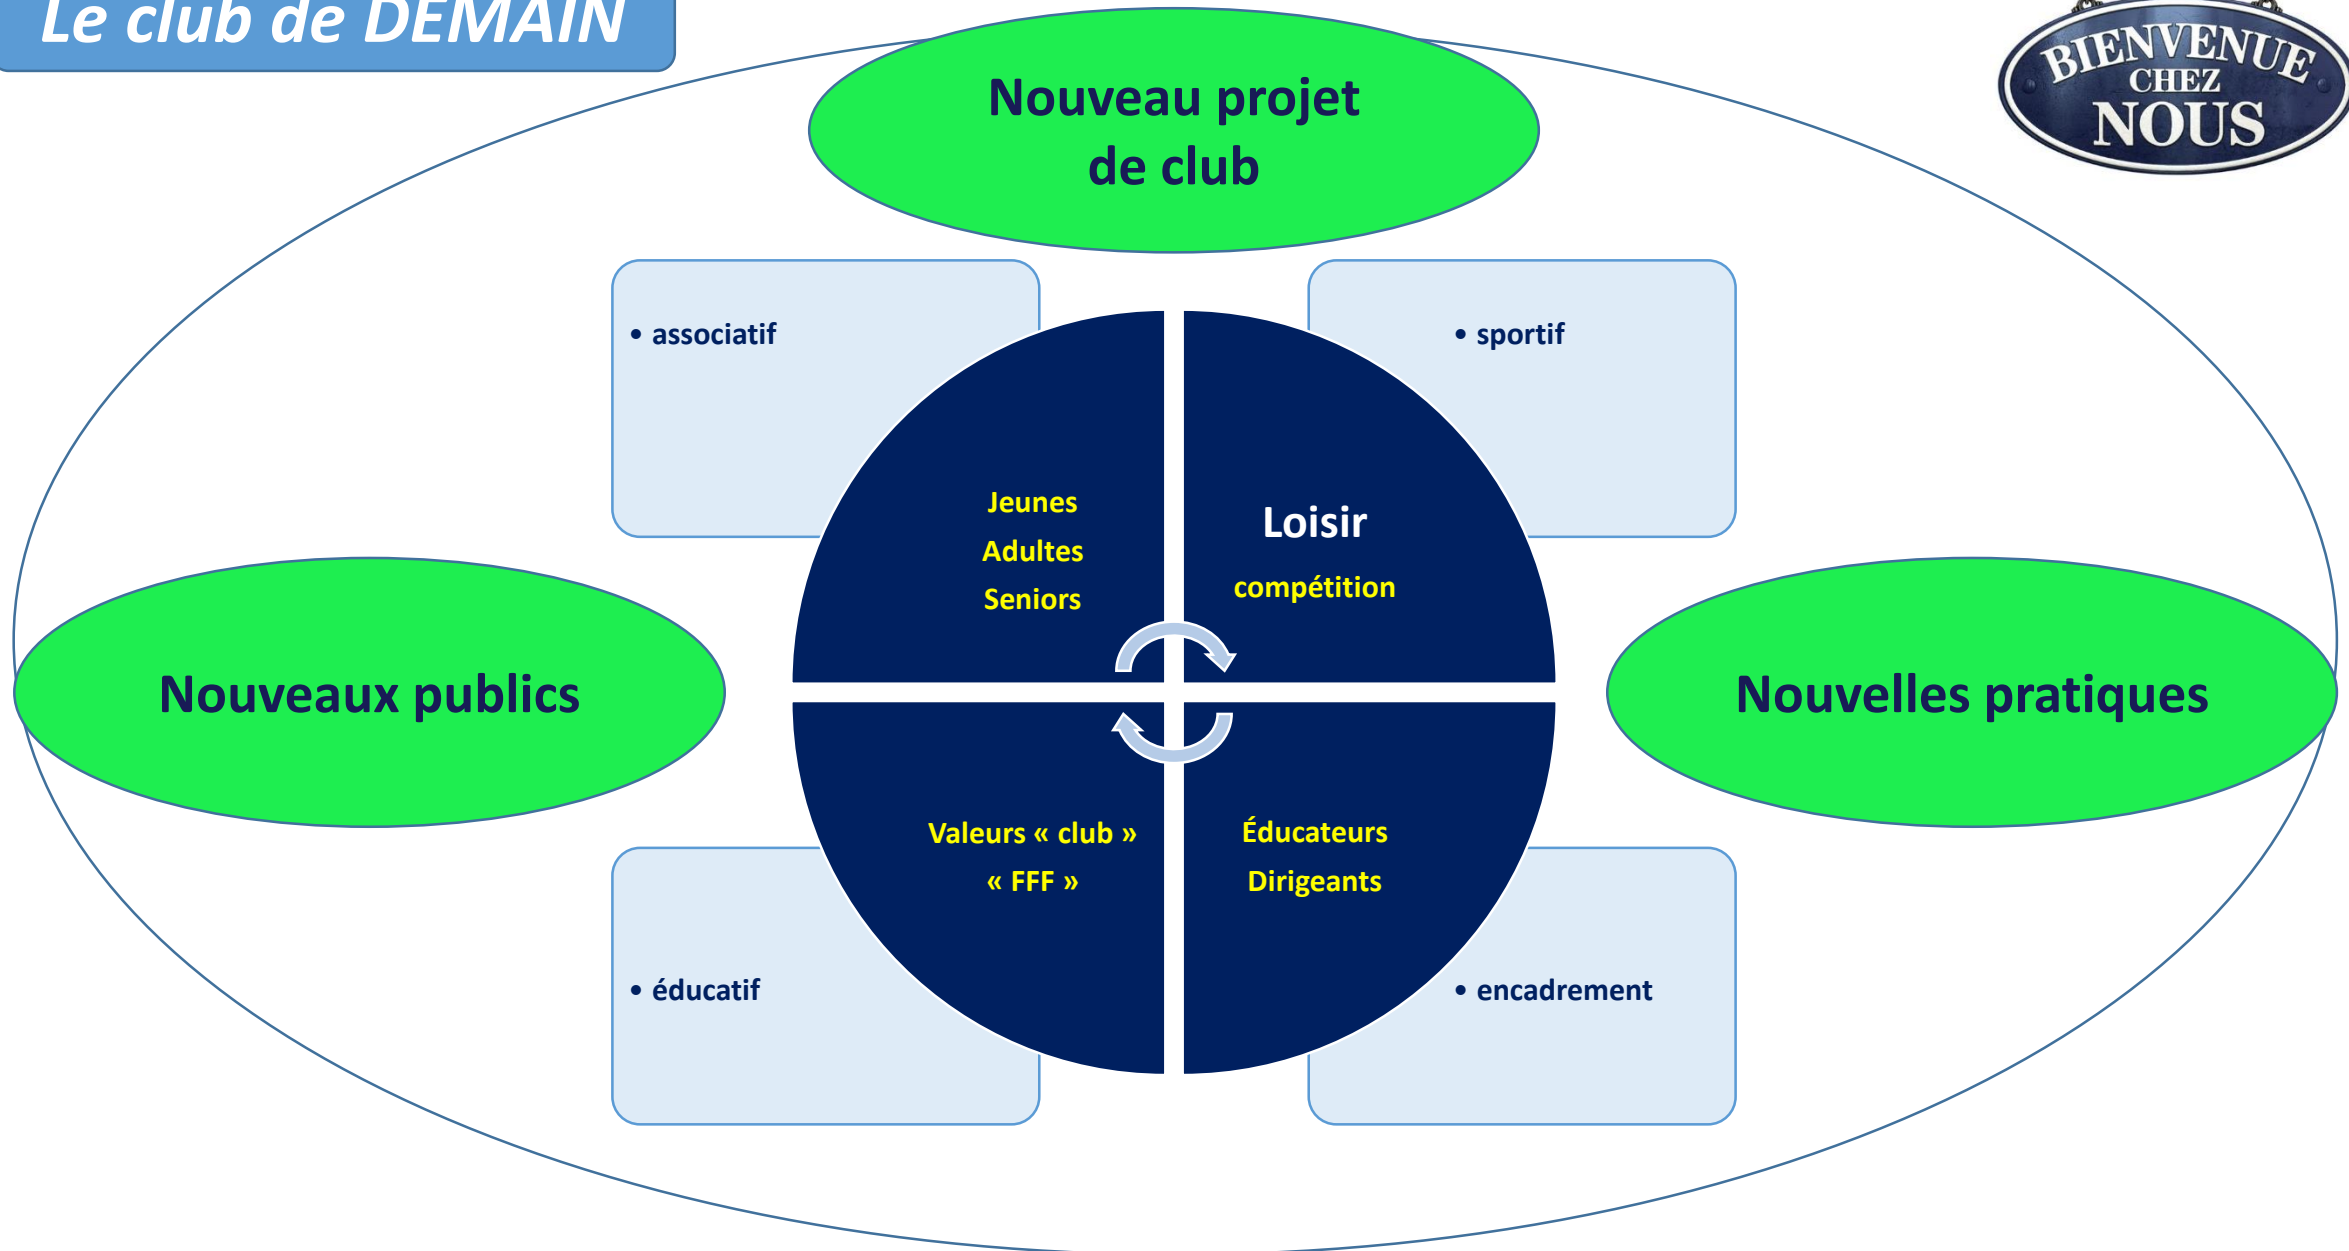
Le club de DEMAIN

BIENVENUE CHEZ NOUS

Nouveau projet de club

• associatif

• sportif

Jeunes
Adultes
Seniors

Loisir
compétition

Nouveaux publics

Nouvelles pratiques

Valeurs « club »
« FFF »

Éducateurs
Dirigeants

• éducatif

• encadrement